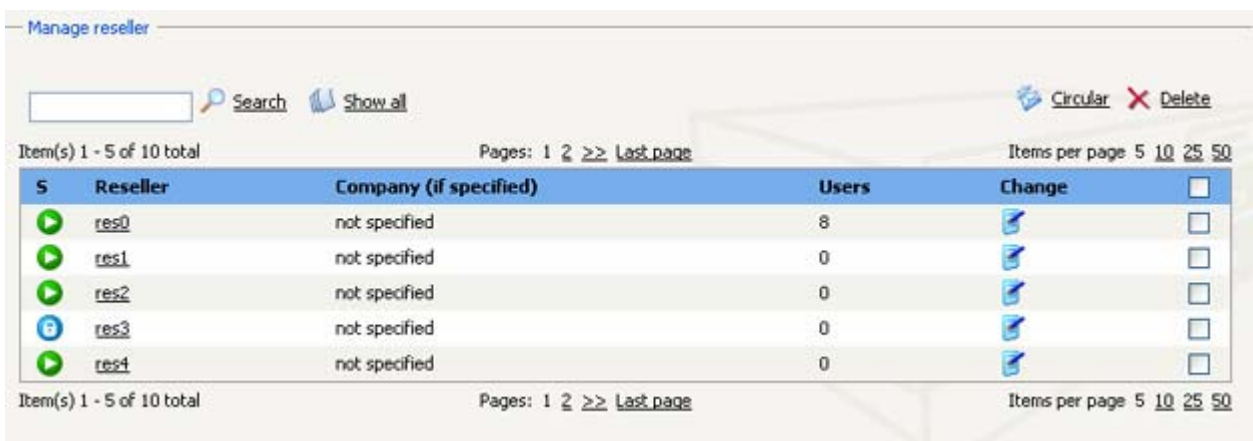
Manage reseller

Search Show all

Circular Delete

Item(s) 1 - 5 of 10 total

Pages: 1 2 >> Last page

Items per page 5 10 25 50

| S | Reseller | Company (if specified) | Users | Change | |
|---|---|---|---|---|---|
| | res0 | not specified | 8 | | |
| | res1 | not specified | 0 | | |
| | res2 | not specified | 0 | | |
| | res3 | not specified | 0 | | |
| | res4 | not specified | 0 | | |

Item(s) 1 - 5 of 10 total

Pages: 1 2 >> Last page

Items per page 5 10 25 50